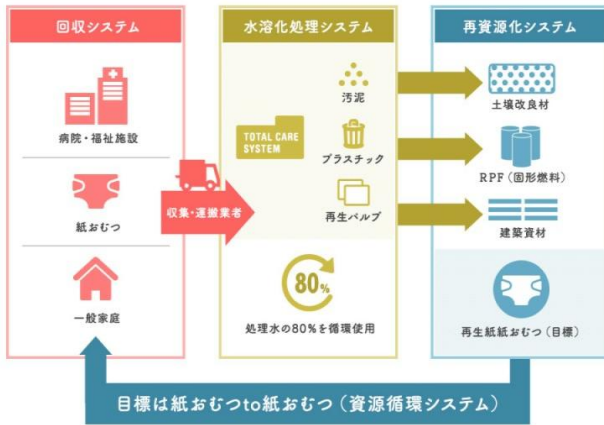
回収システム

病院・福祉施設

紙おむつ

一般家庭

収集・運搬業者

水溶化処理システム

TOTAL CARE SYSTEM

汚泥

プラスチック

再生パルプ

80%

処理水の80%を循環使用

再資源化システム

土壌改良材

RPF（固形燃料）

建築資材

再生紙紙おむつ（目標）

目標は紙おむつto紙おむつ（資源循環システム）